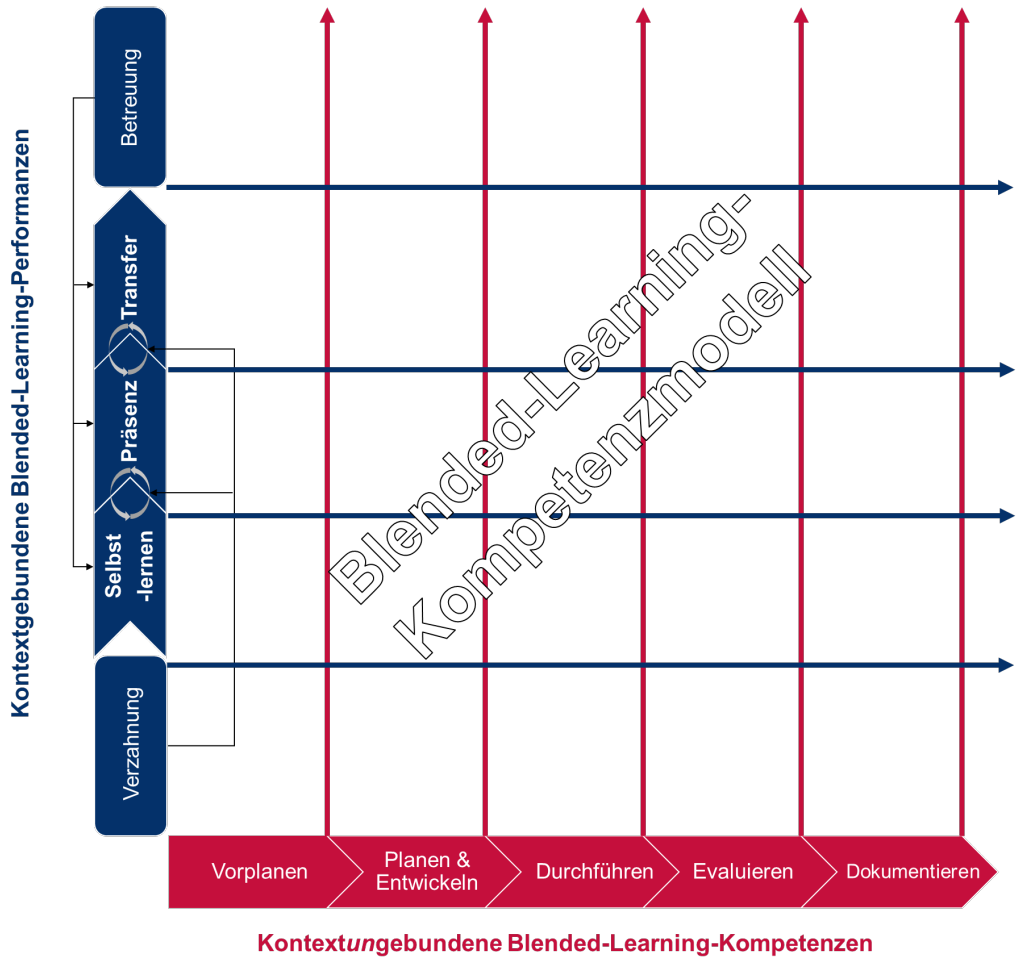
Kontextgebundene Blended-Learning-Performanzen

Betreuung

Transfer

Präsenz

Selbst -lernen

Verzahnung

Blended-Learning-Kompetenzmodell

Vorplanen

Planen & Entwickeln

Durchführen

Evaluieren

Dokumentieren

Kontextungebundene Blended-Learning-Kompetenzen